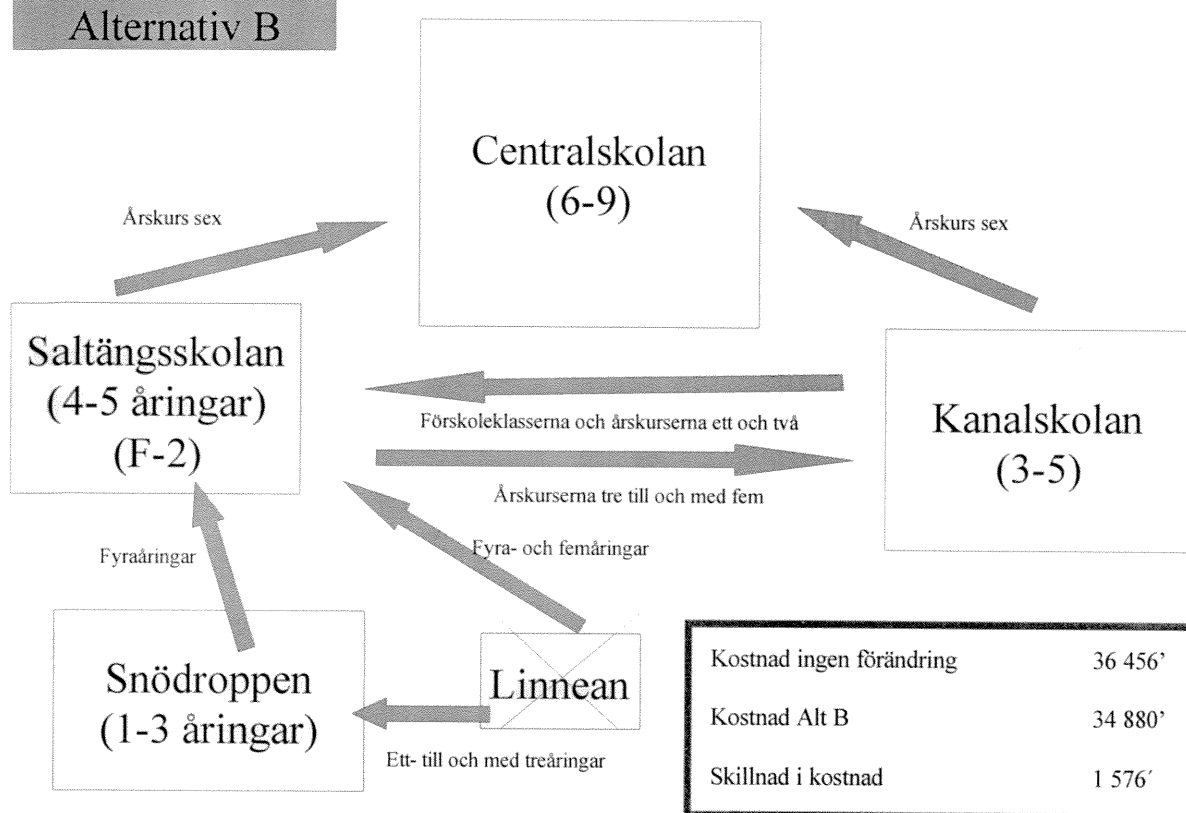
Alternativ B

Centralskolan
(6-9)

Årskurs sex

Årskurs sex

Saltängsskolan
(4-5 åringar)
(F-2)

Förskoleklasserna och årskurserna ett och två

Kanalskolan
(3-5)

Årskurserna tre till och med fem

Fyraåringar

Fyra- och femåringar

Snödroppen
(1-3 åringar)

Linnean

Ett- till och med treåringar

| Kostnad ingen förändring | 36 456’ |
|---|---|
| Kostnad Alt B | 34 880’ |
| Skillnad i kostnad | 1 576′ |